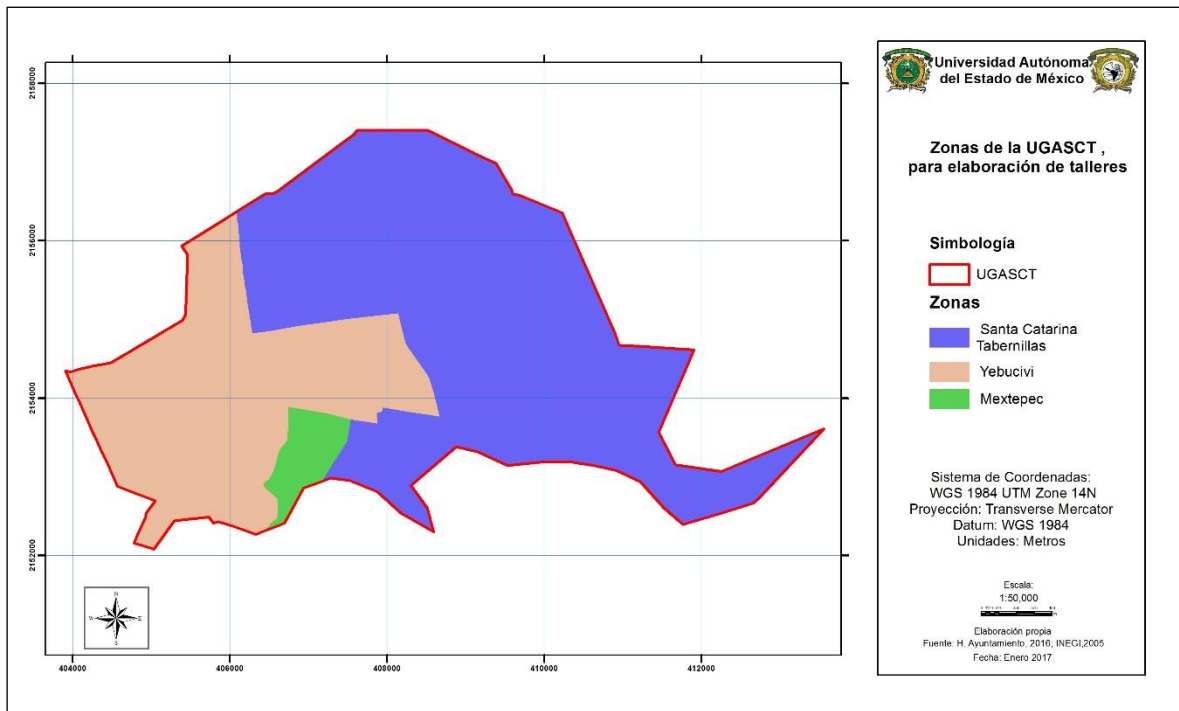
2158000
2156000
2154000
2152000
404000
406000
408000
410000
412000
N
W
E
S

Universidad Autónoma del Estado de México

Zonas de la UGASCT , para elaboración de talleres

Simbología

UGASCT

Zonas

Santa Catarina Tabernillas

Yebucivi

Mextepec

Sistema de Coordenadas: WGS 1984 UTM Zone 14N
Proyección: Transverse Mercator
Datum: WGS 1984
Unidades: Metros

Escala:
1:50,000
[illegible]

Elaboración propia
Fuente: H. Ayuntamiento, 2016; INEGI,2005
Fecha: Enero 2017